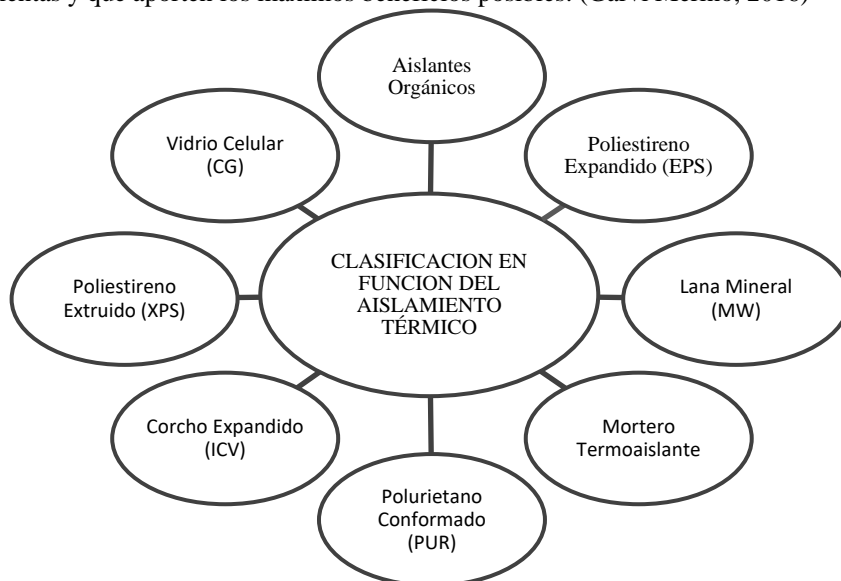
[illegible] y que aporten los máximos beneficios posibles. ([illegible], 2018)

Aislantes Orgánicos

Poliestireno Expandido (EPS)

Lana Mineral (MW)

Mortero Termoaislante

Polurietano Conformado (PUR)

Corcho Expandido (ICV)

Poliestireno Extruido (XPS)

Vidrio Celular (CG)

CLASIFICACION EN FUNCION DEL AISLAMIENTO TÉRMICO